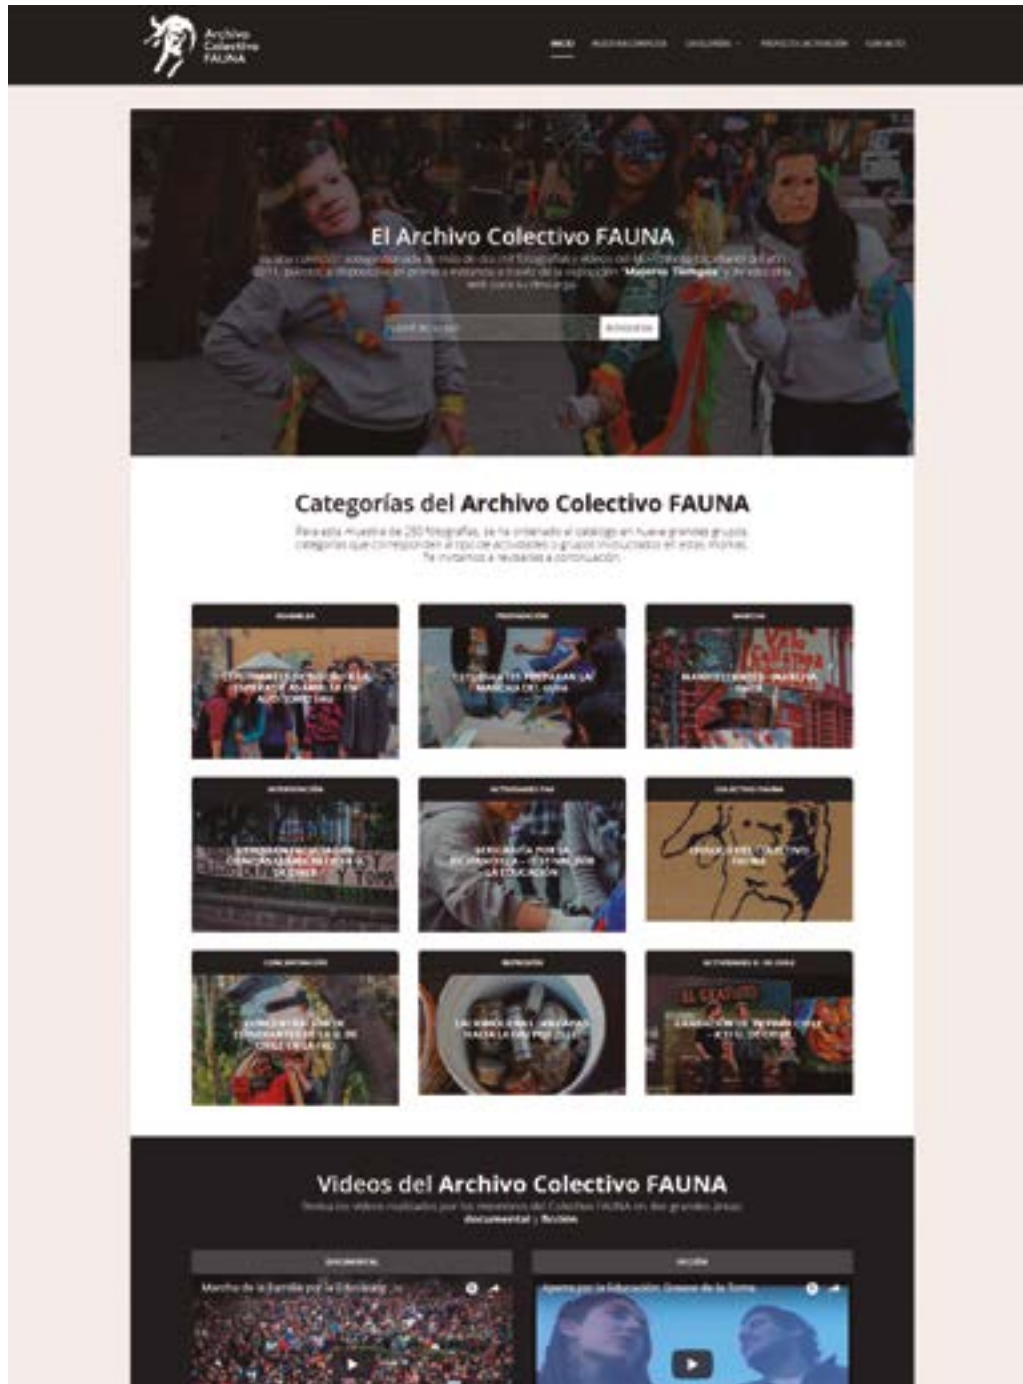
Archivo Colectivo FAUNA

INICIO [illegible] CATEGORÍAS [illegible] CONTACTO

El Archivo Colectivo FAUNA

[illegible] "Mujeres Tiempos" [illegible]

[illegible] BÚSQUEDA

Categorías del Archivo Colectivo FAUNA

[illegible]

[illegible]

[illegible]

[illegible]

Videos del Archivo Colectivo FAUNA

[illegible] documental y ficción

DOCUMENTAL

Marcha de la Familia por la Educación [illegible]

FICCIÓN

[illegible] por la Educación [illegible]